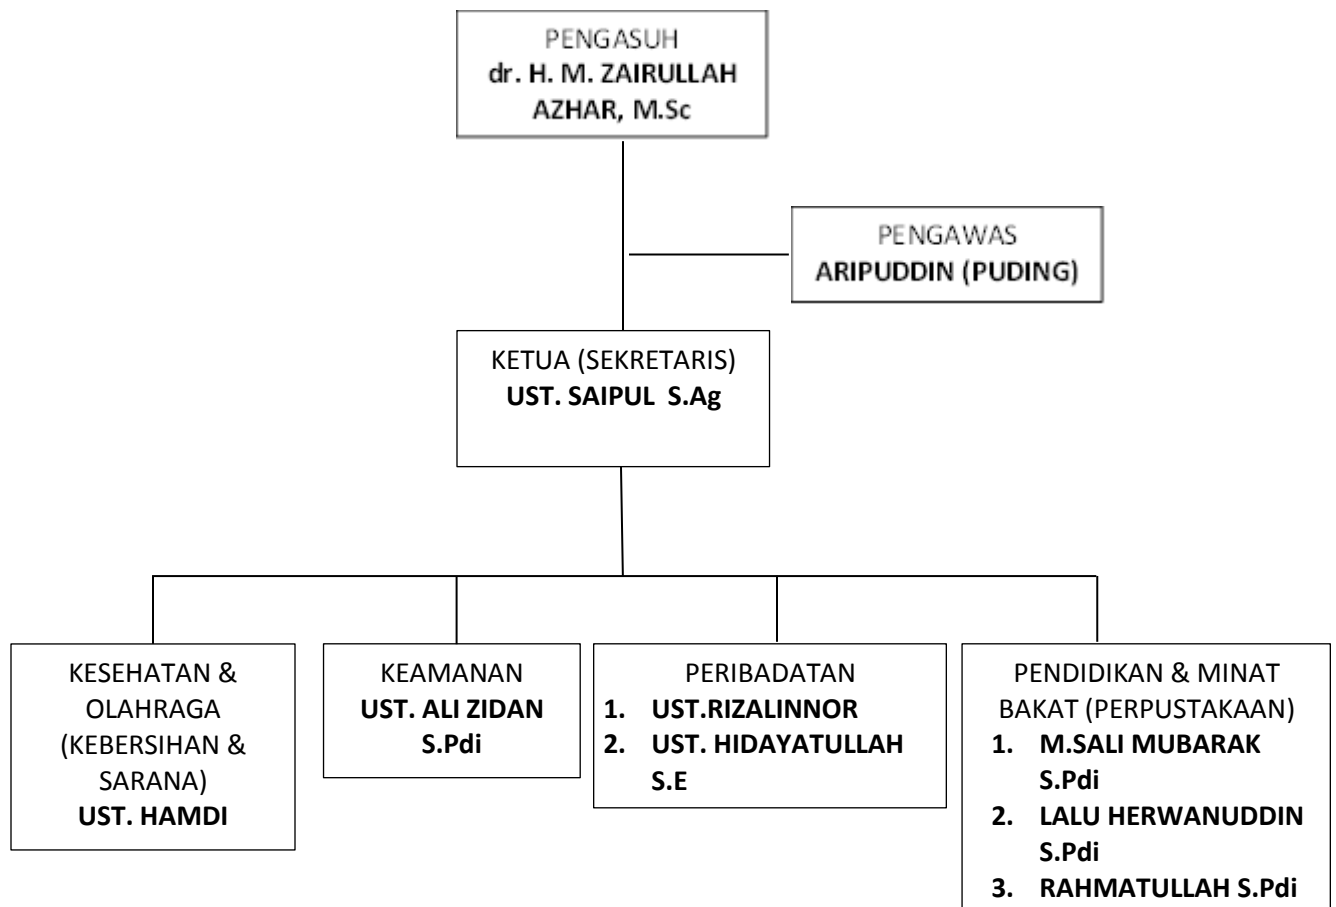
PENGASUH
dr. H. M. ZAIRULLAH AZHAR, M.Sc

PENGAWAS
ARIPUDDIN (PUDING)

KETUA (SEKRETARIS)
UST. SAIPUL S.Ag

KESEHATAN & OLAHRAGA (KEBERSIHAN & SARANA)
UST. HAMDI

KEAMANAN
UST. ALI ZIDAN S.Pdi

PERIBADATAN
1. UST.RIZALINNOR
2. UST. HIDAYATULLAH S.E

PENDIDIKAN & MINAT BAKAT (PERPUSTAKAAN)
1. M.SALI MUBARAK S.Pdi
2. LALU HERWANUDDIN S.Pdi
3. RAHMATULLAH S.Pdi